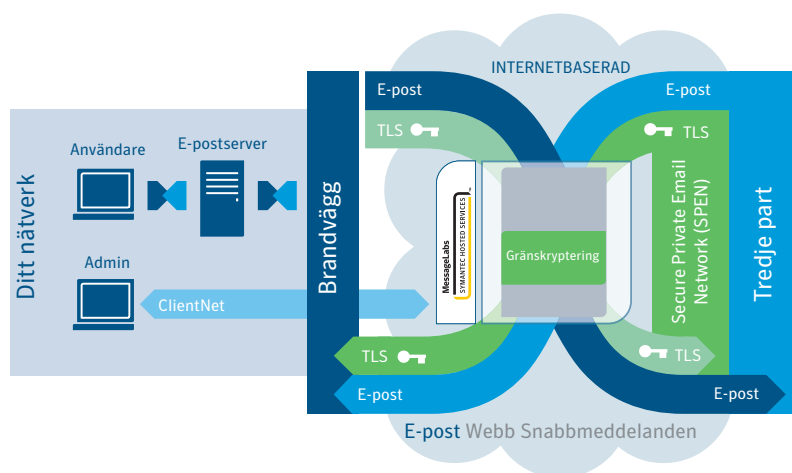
INTERNETBASERAD

E-post

E-post

TLS

TLS

Användare

E-postserver

Ditt nätverk

Brandvägg

MessageLabs SYMANTEC HOSTED SERVICES

Gränskryptering

Secure Private Email Network (SPEN)

Tredje part

Admin

ClientNet

TLS

TLS

E-post

E-post

E-post Webb Snabbmeddelanden